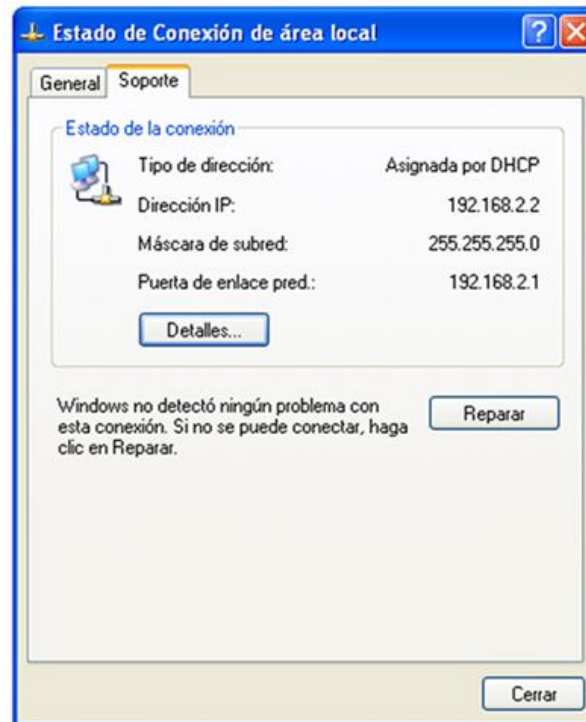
Estado de Conexión de área local

?

General Soporte

Estado de la conexión

| | |
|---|---|
| Tipo de dirección: | Asignada por DHCP |
| Dirección IP: | 192.168.2.2 |
| Máscara de subred: | 255.255.255.0 |
| Puerta de enlace pred.: | 192.168.2.1 |

Detalles...

Windows no detectó ningún problema con esta conexión. Si no se puede conectar, haga clic en Reparar.

Reparar

Cerrar